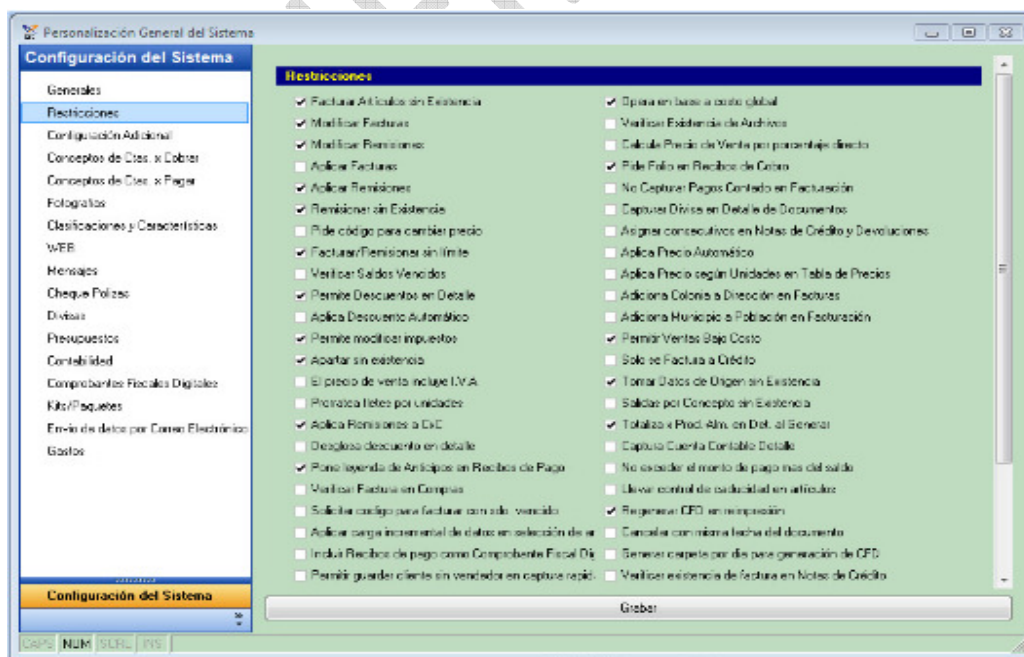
Personalización General del Sistema

Configuración del Sistema

Generales
Restricciones
Configuración Adicional
Conceptos de Ctas. x Cobrar
Conceptos de Ctas. x Pagar
Fotografías
Clasificaciones y Características
WEB
Mensajes
Cheque Polizas
Divisas
Presupuestos
Contabilidad
Comprobantes Fiscales Digitales
Kits/Paquetes
Envío de datos por Correo Electrónico
Gastos

Configuración del Sistema

Restricciones

Facturar Artículos sin Existencia
Modificar Facturas
Modificar Remisiones
Aplicar Facturas
Aplicar Remisiones
Remisionar sin Existencia
Pide código para cambiar precio
Facturar/Remisionar sin límite
Verificar Saldos Vencidos
Permite Descuentos en Detalle
Aplica Descuento Automático
Permite modificar impuestos
Apartar sin existencia
El precio de venta incluye I.V.A.
Prorratea fletes por unidades
Aplica Remisiones a CxC
Desglosa descuento en detalle
Pone leyenda de Anticipos en Recibos de Pago
Verificar Factura en Compras
Solicitar codigo para facturar con sdo. vencido
Aplicar carga incremental de datos en selección de ar
Incluir Recibos de pago como Comprobante Fiscal Dig
Permitir guardar cliente sin vendedor en captura rapid.

Opera en base a costo global
Verificar Existencia de Archivos
Calcula Precio de Venta por porcentaje directo
Pide Folio en Recibos de Cobro
No Capturar Pagos Contado en Facturación
Capturar Divisa en Detalle de Documentos
Asignar consecutivos en Notas de Crédito y Devoluciones
Aplica Precio Automático
Aplica Precio según Unidades en Tabla de Precios
Adiciona Colonia a Dirección en Facturas
Adiciona Municipio a Población en Facturación
Permitir Ventas Bajo Costo
Solo se Factura a Crédito
Tomar Datos de Origen sin Existencia
Salidas por Concepto sin Existencia
Totaliza x Prod. Alm. en Det. al Generar
Captura Cuenta Contable Detalle
No exceder el monto de pago mas del saldo
Llevar control de caducidad en artículos
Regenerar CFD en reimpresión
Cancelar con misma fecha del documento
Generar carpeta por día para generación de CFD
Verificar existencia de factura en Notas de Crédito

Grabar

CAPS NUM SCRL INS